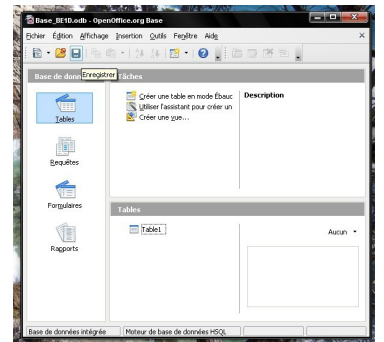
Base_BE1B.odb - OpenOffice.org Base

Fichier Édition Affichage Insertion Outils Fenêtre Aide

Base de donn Enregistrer Tâches

Tables

Requêtes

Formulaires

Rapports

Créer une table en mode Ébauc
Utiliser l'assistant pour créer un
Créer une vue...

Description

Tables

Table1

Aucun

Base de données intégrée | Moteur de base de données HSQL